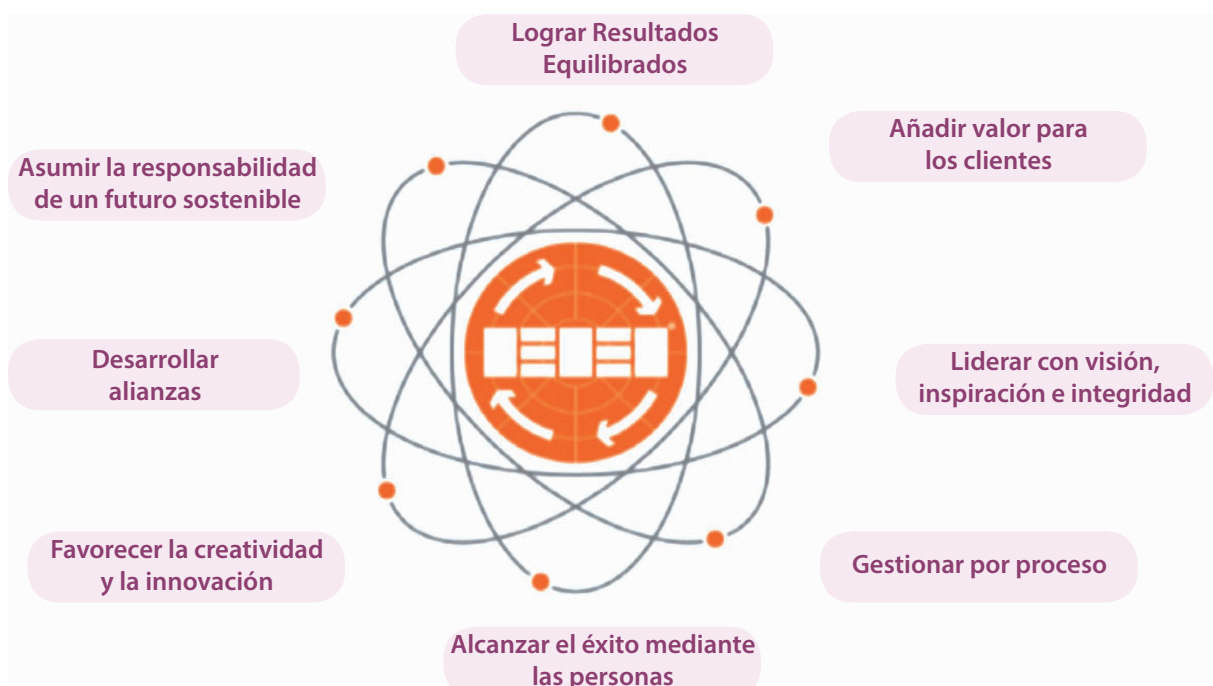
Lograr Resultados Equilibrados

Añadir valor para los clientes

Asumir la responsabilidad de un futuro sostenible

Desarrollar alianzas

Liderar con visión, inspiración e integridad

Favorecer la creatividad y la innovación

Gestionar por proceso

Alcanzar el éxito mediante las personas